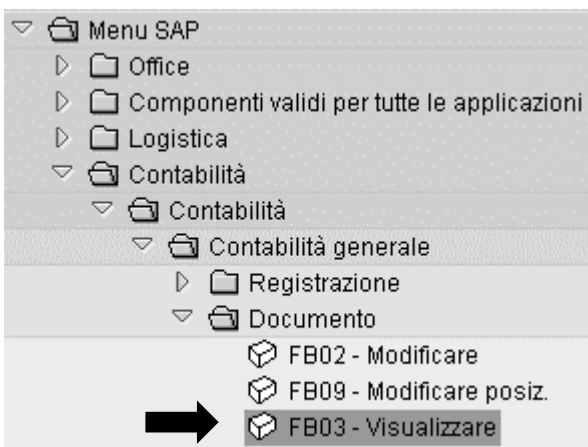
Menu SAP
Office
Componenti validi per tutte le applicazioni
Logistica
Contabilità
Contabilità
Contabilità generale
Registrazione
Documento
FB02 - Modificare
FB09 - Modificare posiz.
FB03 - Visualizzare